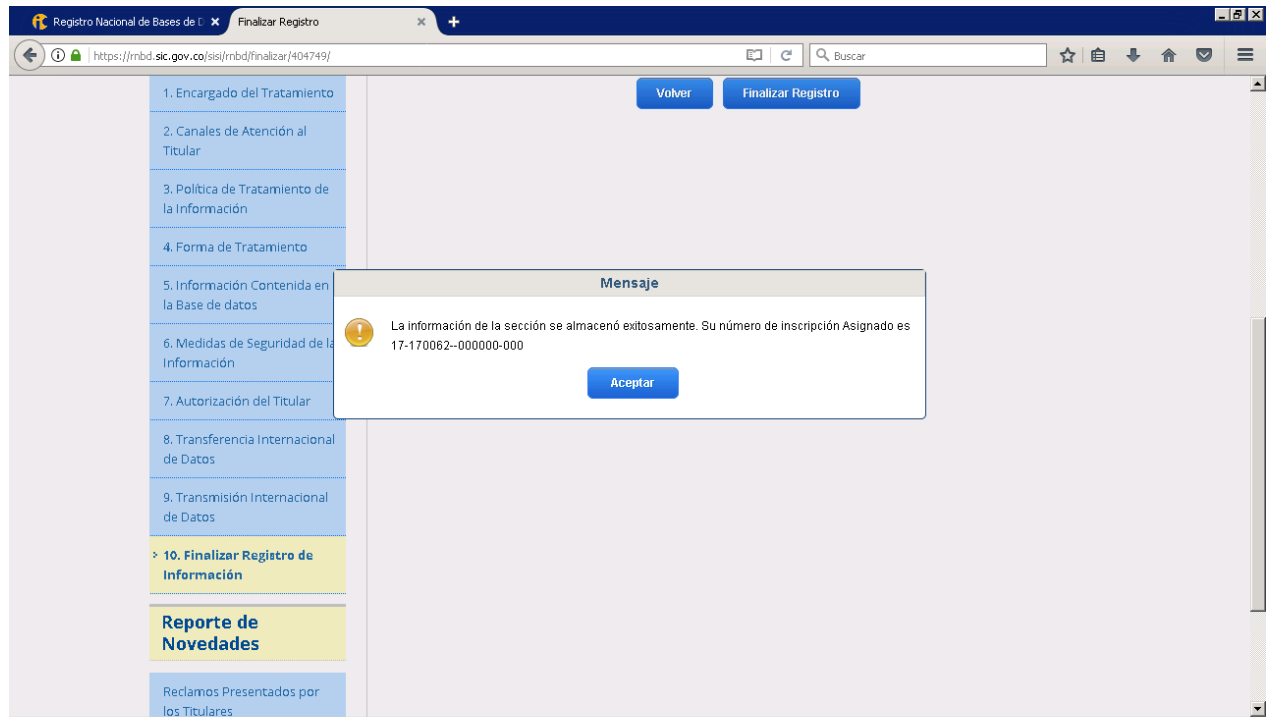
Registro Nacional de Bases de D
Finalizar Registro

https://rnbd.sic.gov.co/sisi/rnbd/finalizar/404749/

Buscar

1. Encargado del Tratamiento

2. Canales de Atención al Titular

3. Política de Tratamiento de la Información

4. Forma de Tratamiento

5. Información Contenida en la Base de datos

6. Medidas de Seguridad de la Información

7. Autorización del Titular

8. Transferencia Internacional de Datos

9. Transmisión Internacional de Datos

10. Finalizar Registro de Información

Reporte de Novedades

Reclamos Presentados por los Titulares

Volver
Finalizar Registro

Mensaje

La información de la sección se almacenó exitosamente. Su número de inscripción Asignado es 17-170062--000000-000

Aceptar